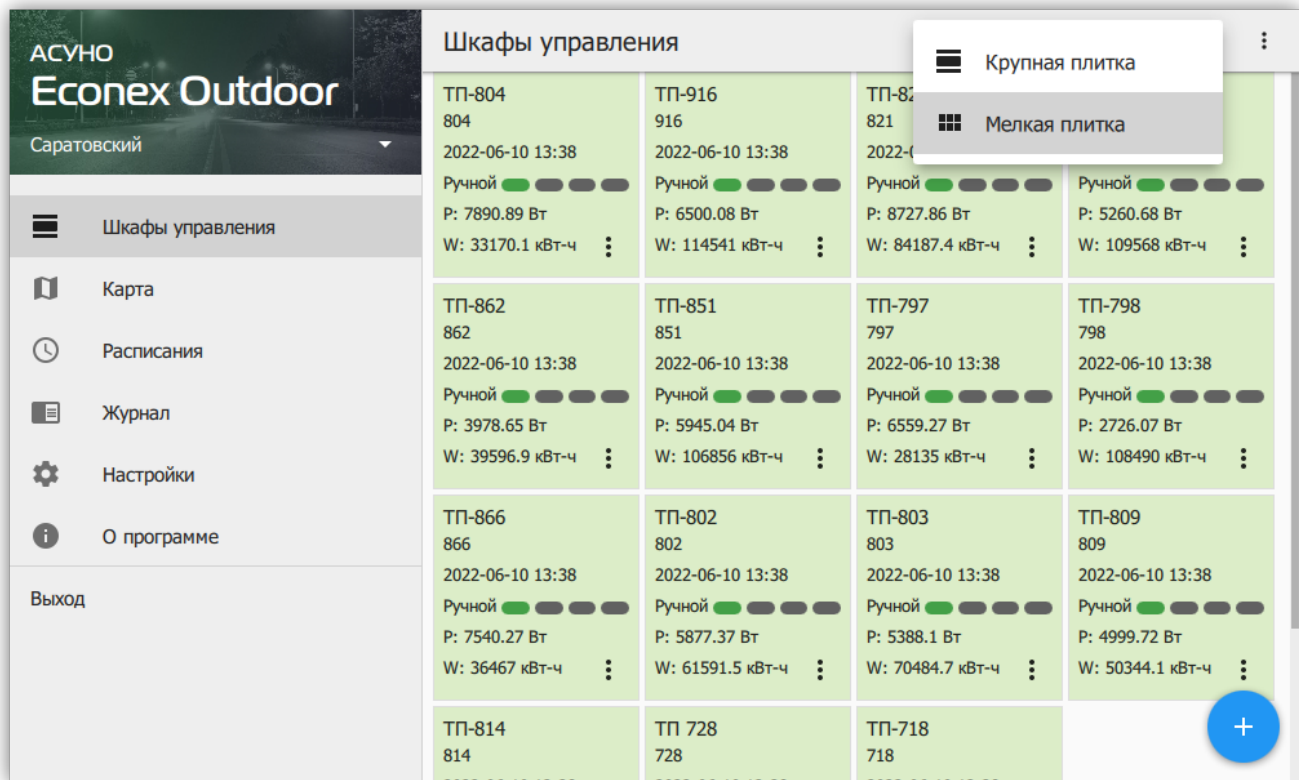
АСУНО
Econex Outdoor
Саратовский

Шкафы управления
Карта
Расписания
Журнал
Настройки
О программе
Выход

Шкафы управления

Крупная плитка
Мелкая плитка

ТП-804
804
2022-06-10 13:38
Ручной
P: 7890.89 Вт
W: 33170.1 кВт-ч

ТП-916
916
2022-06-10 13:38
Ручной
P: 6500.08 Вт
W: 114541 кВт-ч

ТП-82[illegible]
821
2022-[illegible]
Ручной
P: 8727.86 Вт
W: 84187.4 кВт-ч

Ручной
P: 5260.68 Вт
W: 109568 кВт-ч

ТП-862
862
2022-06-10 13:38
Ручной
P: 3978.65 Вт
W: 39596.9 кВт-ч

ТП-851
851
2022-06-10 13:38
Ручной
P: 5945.04 Вт
W: 106856 кВт-ч

ТП-797
797
2022-06-10 13:38
Ручной
P: 6559.27 Вт
W: 28135 кВт-ч

ТП-798
798
2022-06-10 13:38
Ручной
P: 2726.07 Вт
W: 108490 кВт-ч

ТП-866
866
2022-06-10 13:38
Ручной
P: 7540.27 Вт
W: 36467 кВт-ч

ТП-802
802
2022-06-10 13:38
Ручной
P: 5877.37 Вт
W: 61591.5 кВт-ч

ТП-803
803
2022-06-10 13:38
Ручной
P: 5388.1 Вт
W: 70484.7 кВт-ч

ТП-809
809
2022-06-10 13:38
Ручной
P: 4999.72 Вт
W: 50344.1 кВт-ч

ТП-814
814

ТП 728
728

ТП-718
718

+